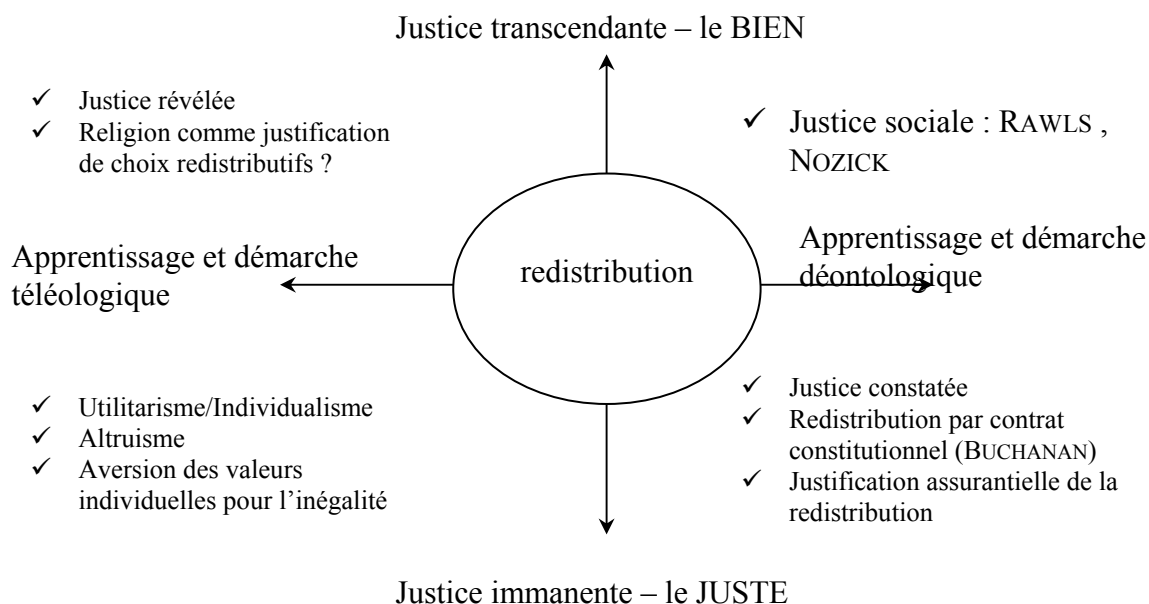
Justice transcendante – le BIEN

✓ Justice révélée
✓ Religion comme justification de choix redistributifs ?

✓ Justice sociale : RAWLS , NOZICK

Apprentissage et démarche téléologique

redistribution

Apprentissage et démarche déontologique

✓ Utilitarisme/Individualisme
✓ Altruisme
✓ Aversion des valeurs individuelles pour l'inégalité

✓ Justice constatée
✓ Redistribution par contrat constitutionnel (BUCHANAN)
✓ Justification assurantielle de la redistribution

Justice immanente – le JUSTE